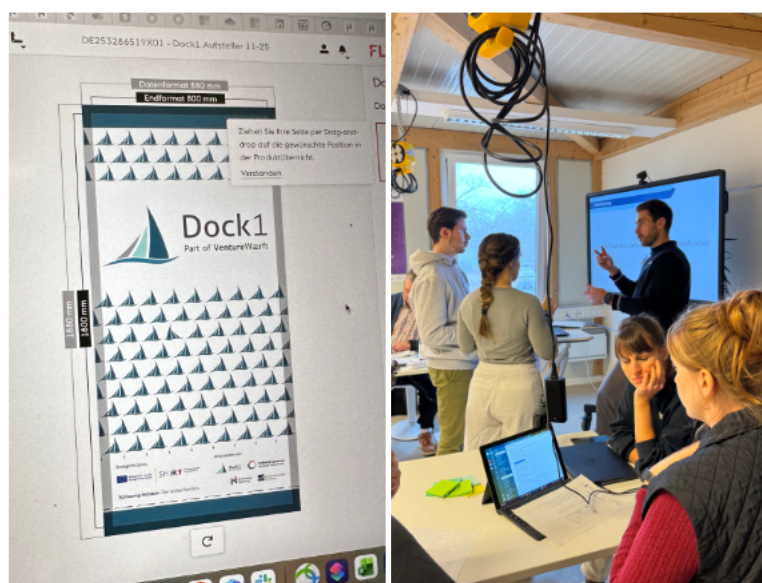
DE253286519X01 - Dock1 Aufsteller 11-25

FL

Datenformat 860 mm
Endformat 800 mm

Ziehen Sie Ihre Seite per Drag-and-drop auf die gewünschte Position in der Produktübersicht.

Verstanden

Dock1
Part of VentureWerft

1860 mm
1800 mm

Schleswig-Holstein. Der echte Norden.